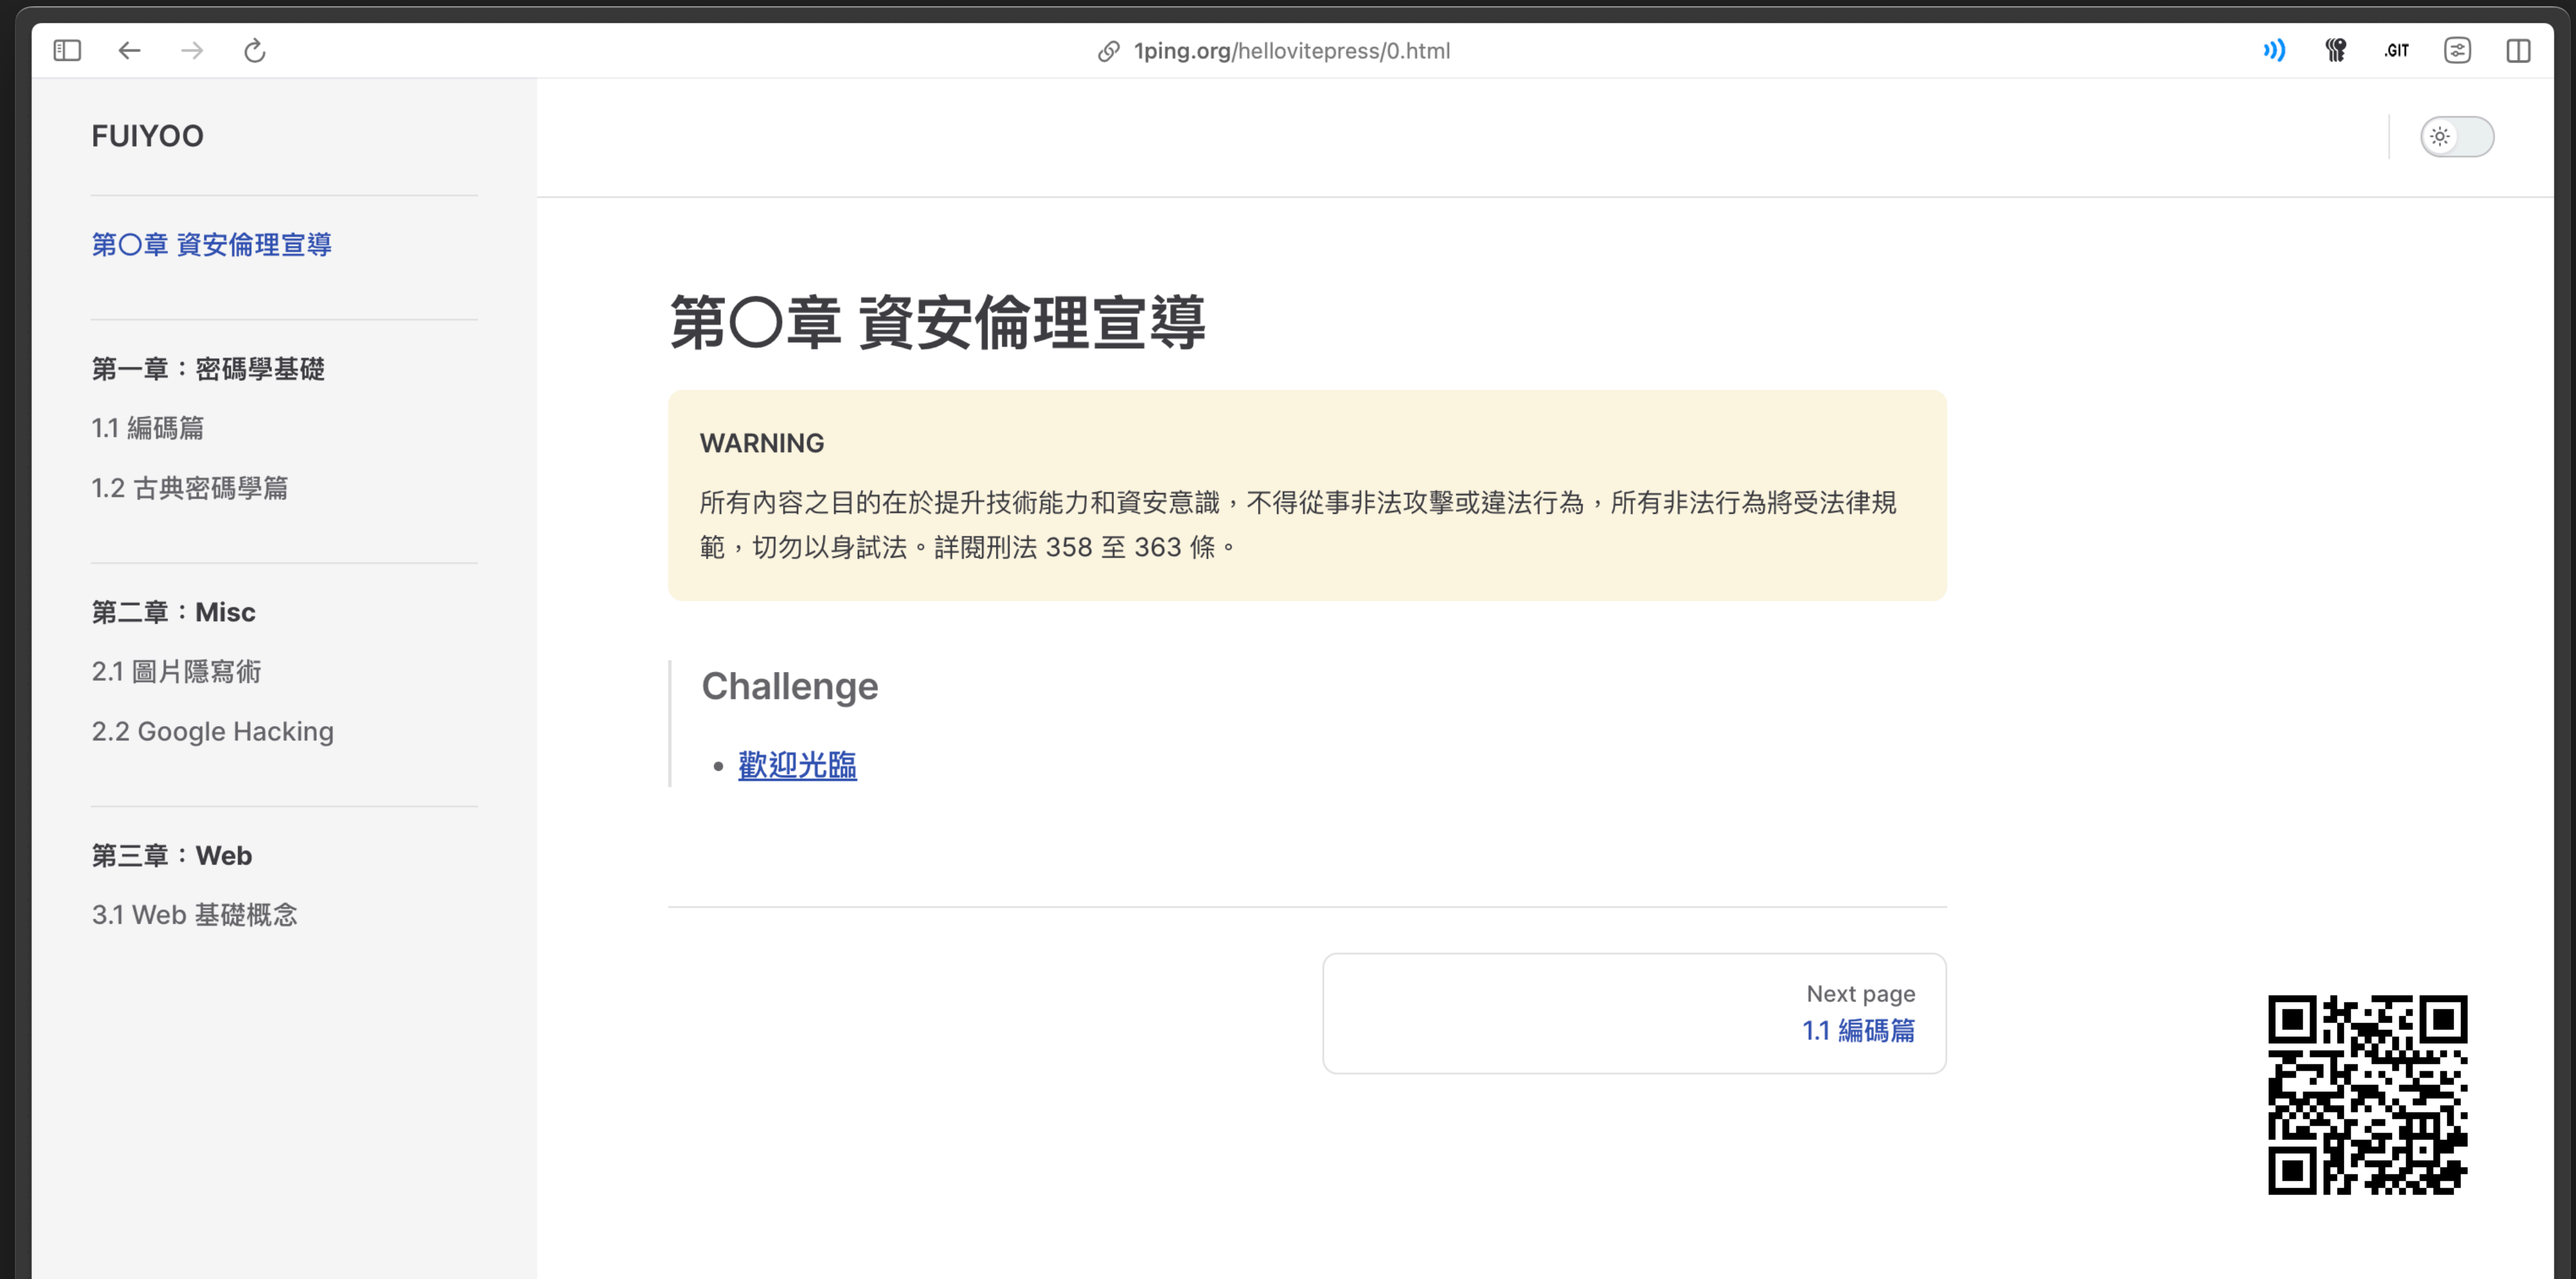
1ping.org/hellovitepress/0.html

.GIT

FUIYOO

第〇章 資安倫理宣導

第一章：密碼學基礎

1.1 編碼篇

1.2 古典密碼學篇

第二章：Misc

2.1 圖片隱寫術

2.2 Google Hacking

第三章：Web

3.1 Web 基礎概念

第〇章 資安倫理宣導

WARNING

所有內容之目的在於提升技術能力和資安意識，不得從事非法攻擊或違法行為，所有非法行為將受法律規範，切勿以身試法。詳閱刑法 358 至 363 條。

Challenge

- 歡迎光臨

Next page
1.1 編碼篇